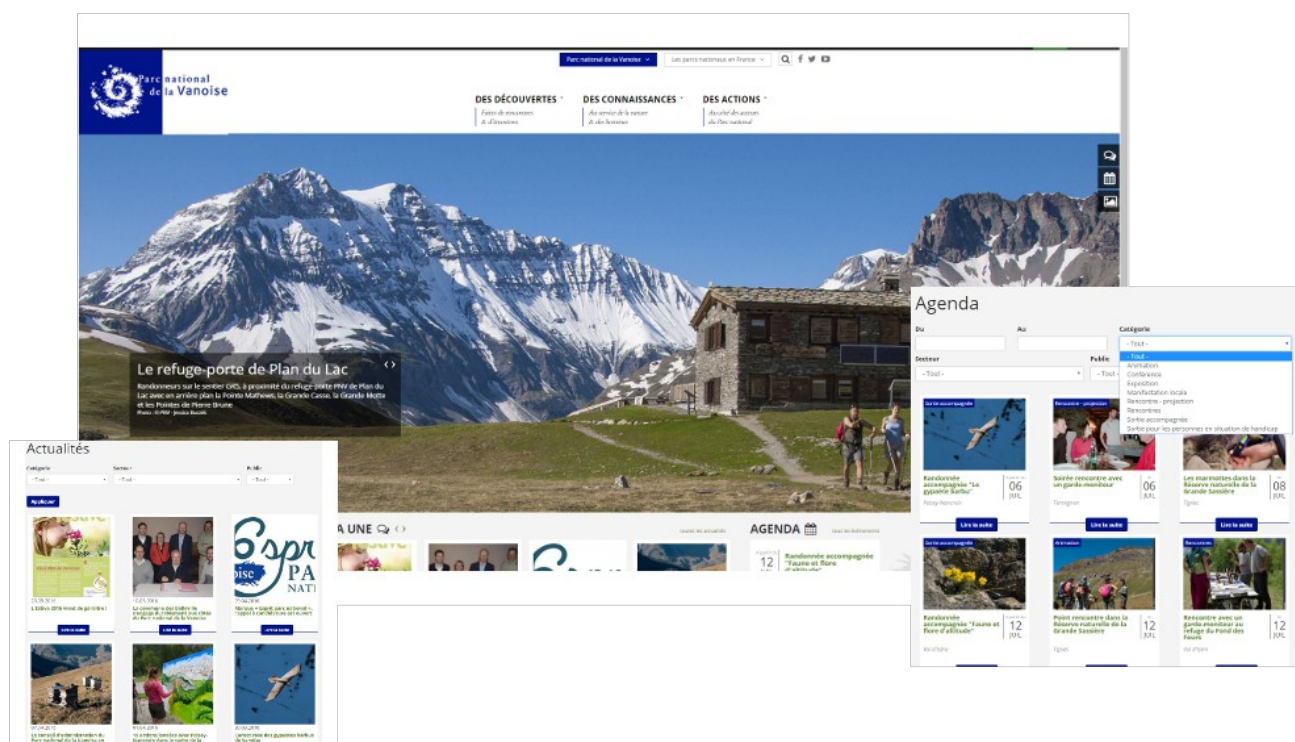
Parc national de la Vanoise

Parc national de la Vanoise

Les parcs nationaux en France

DES DÉCOUVERTES
Faites de rencontres & d'émotions

DES CONNAISSANCES
Au service de la nature & des hommes

DES ACTIONS
Au cœur des actions du Parc national

Le refuge-porte de Plan du Lac

Randonneurs sur le sentier GR5, à proximité du refuge-porte PNV de Plan du Lac avec en arrière plan la Pointe Mathews, la Grande Casse, la Grande Motte et les Pointes de Pierre Brune
Photo : © PNV - Jessica Baudet

Actualités

Catégorie
- Tout -
Secteur
- Tout -
Public
- Tout -
Appliquer

L'Estive 2016 vient de paraître !
Lire la suite

Lire la suite

Lire la suite

A LA UNE
Toutes les actualités

AGENDA
Tout les événements

12
Randonnée accompagnée "Faune et flore d'altitude"

Agenda

Du
Au
Catégorie
- Tout -
Secteur
- Tout -
Public
- Tout -

- Tout -
Animation
Conférence
Exposition
Manifestation locale
Rencontre - projection
Rencontres
Sortie accompagnée
Sortie pour les personnes en situation de handicap

Sortie accompagnée
Randonnée accompagnée "Le gypaète barbu"
06 JUIL
Lire la suite

Rencontre - projection
Soirée rencontre avec un garde-moniteur
06 JUIL
Termignon
Lire la suite

Les marmottes dans la Réserve naturelle de la Grande Sassière
08 JUIL
Tignes
Lire la suite

Sortie accompagnée
Randonnée accompagnée "Faune et flore d'altitude"
12 JUIL

Animation
Point rencontre dans la Réserve naturelle de la Grande Sassière
12 JUIL
Tignes

Rencontres
Rencontre avec un garde-moniteur au refuge du Fond des Fours
12 JUIL
Val d'Isère